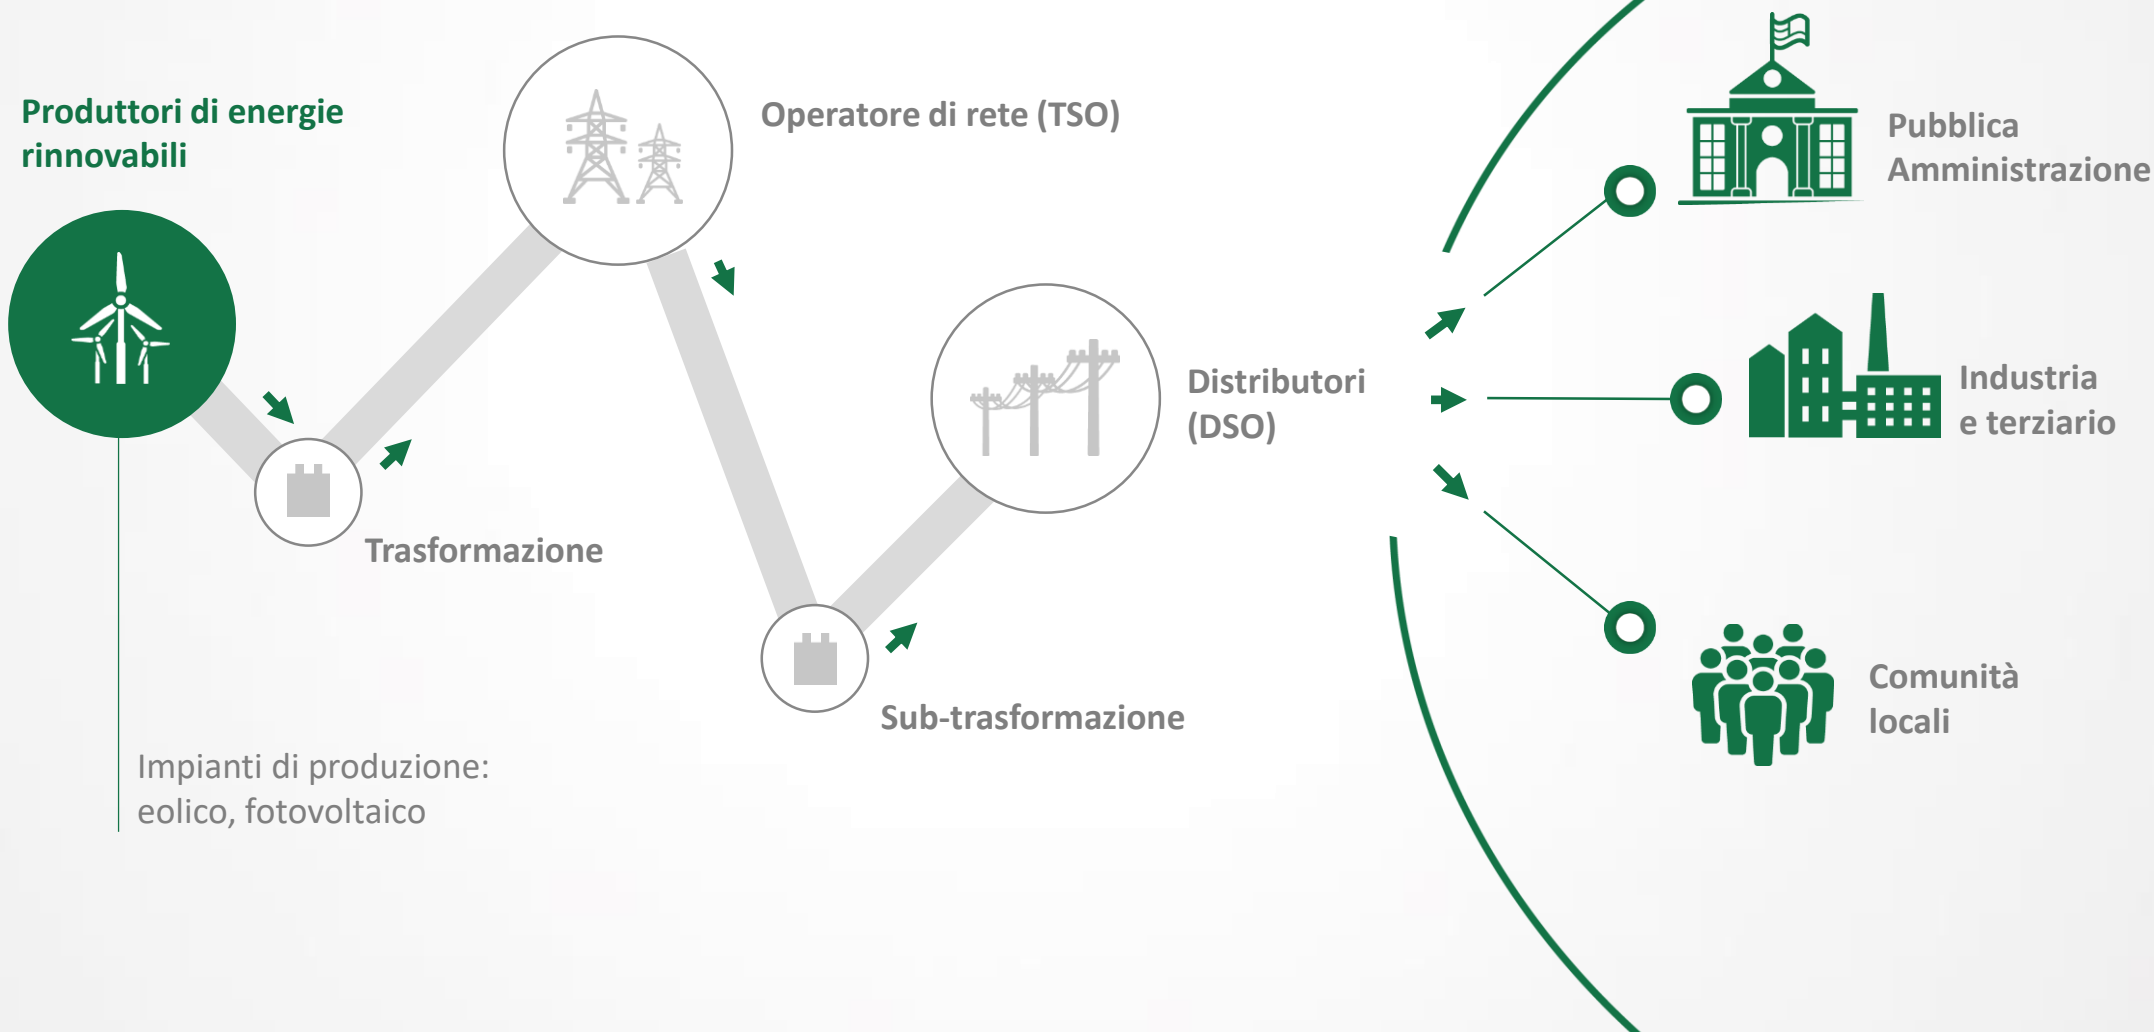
Produttori di energie rinnovabili

Impianti di produzione: eolico, fotovoltaico

Trasformazione

Operatore di rete (TSO)

Sub-trasformazione

Distributori (DSO)

Pubblica Amministrazione

Industria e terziario

Comunità locali